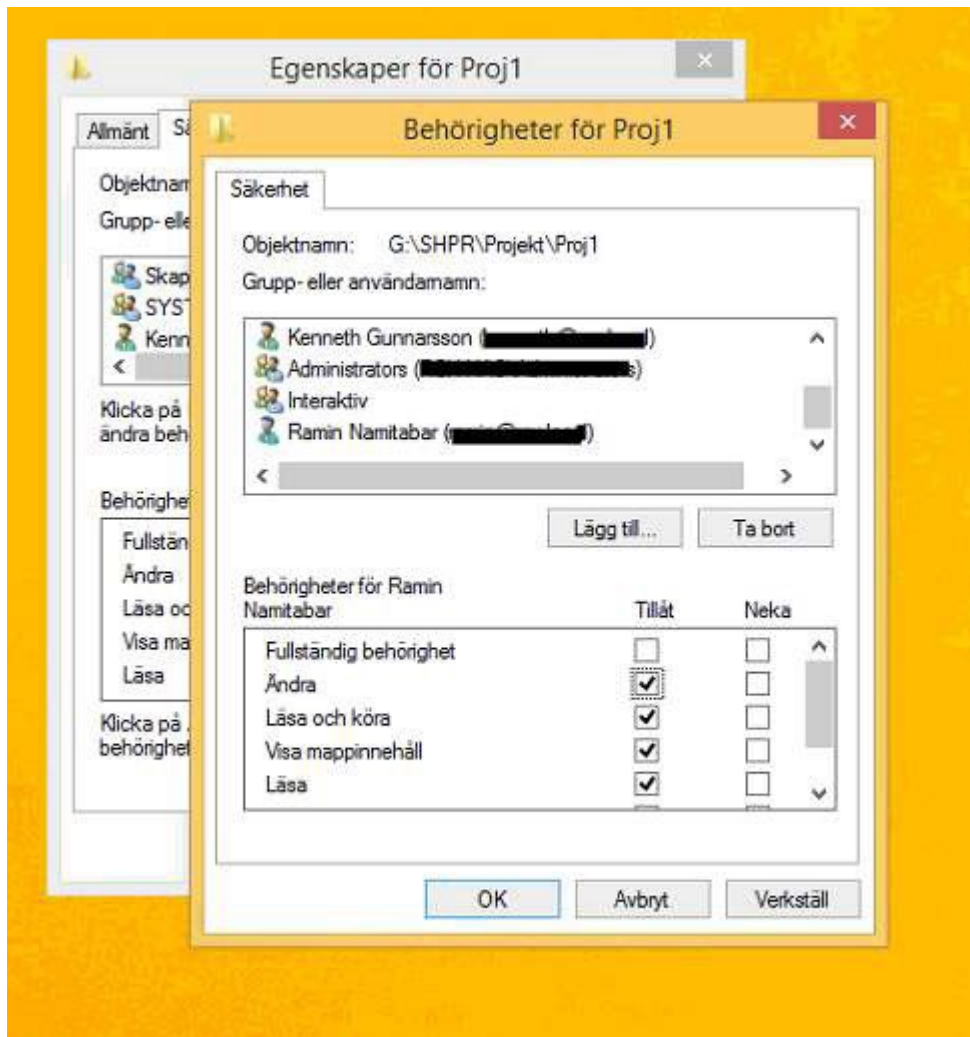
Egenskaper för Proj1

Allmänt Sä

Objektnam
Grupp- elle

Skap
SYST
Kenn

Klicka på
ändra beh

Behörighe
Fullstän
Ändra
Läsa oc
Visa ma
Läsa

Klicka på
behörighet

Behörigheter för Proj1

Säkerhet

Objektnamn: G:\SHPR\Projekt\Proj1

Grupp- eller användarnamn:

Kenneth Gunnarsson ([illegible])
Administrators ([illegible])
Interaktiv
Ramin Namitabar ([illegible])

Lägg till... Ta bort

Behörigheter för Ramin Namitabar | Tillåt | Neka

| | Tillåt | Neka |
|---|---|---|
| Fullständig behörighet | ☐ | ☐ |
| Ändra | ☑ | ☐ |
| Läsa och köra | ☑ | ☐ |
| Visa mappinnehåll | ☑ | ☐ |
| Läsa | ☑ | ☐ |

OK Avbryt Verkställ